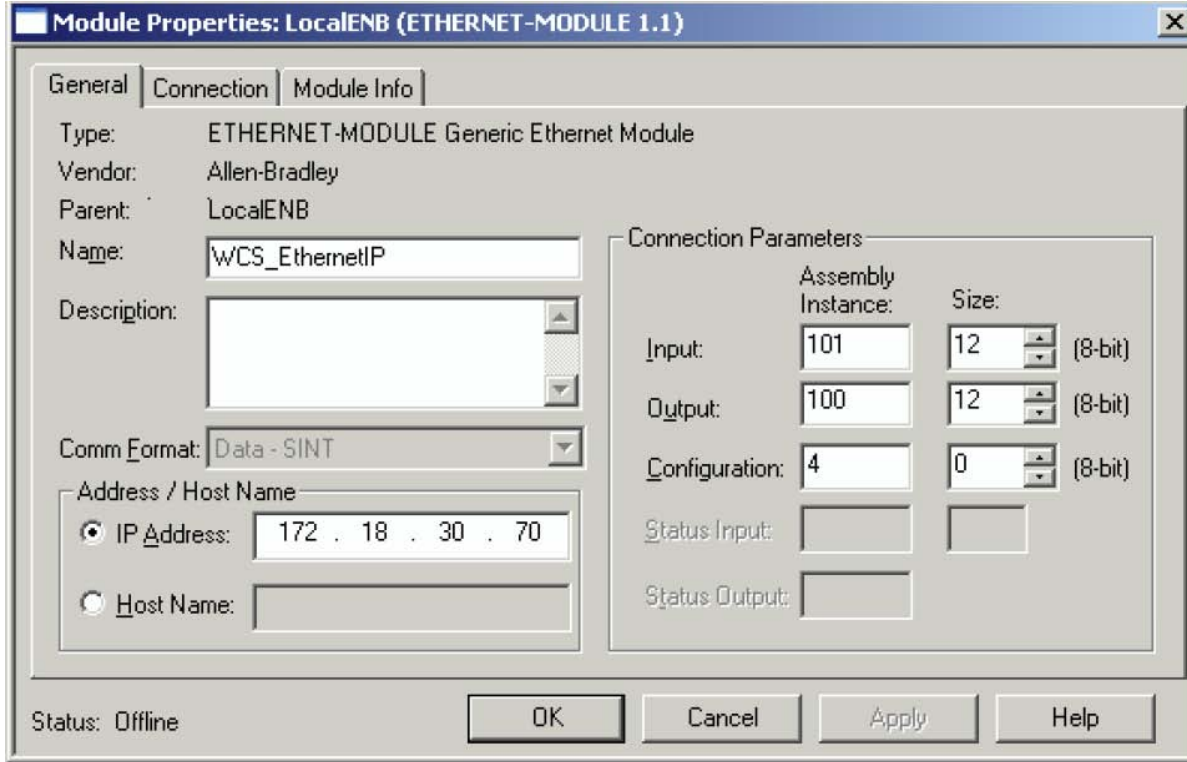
Module Properties: LocalENB (ETHERNET-MODULE 1.1)

General | Connection | Module Info

Type: ETHERNET-MODULE Generic Ethernet Module
Vendor: Allen-Bradley
Parent: LocalENB
Name: WCS_EthernetIP
Description:
Comm Format: Data - SINT

Address / Host Name
IP Address: 172 . 18 . 30 . 70
Host Name:

Connection Parameters

| | Assembly Instance: | Size: | |
|---|---|---|---|
| Input: | 101 | 12 | (8-bit) |
| Output: | 100 | 12 | (8-bit) |
| Configuration: | 4 | 0 | (8-bit) |
| Status Input: | | | |
| Status Output: | | | |

Status: Offline

OK Cancel Apply Help